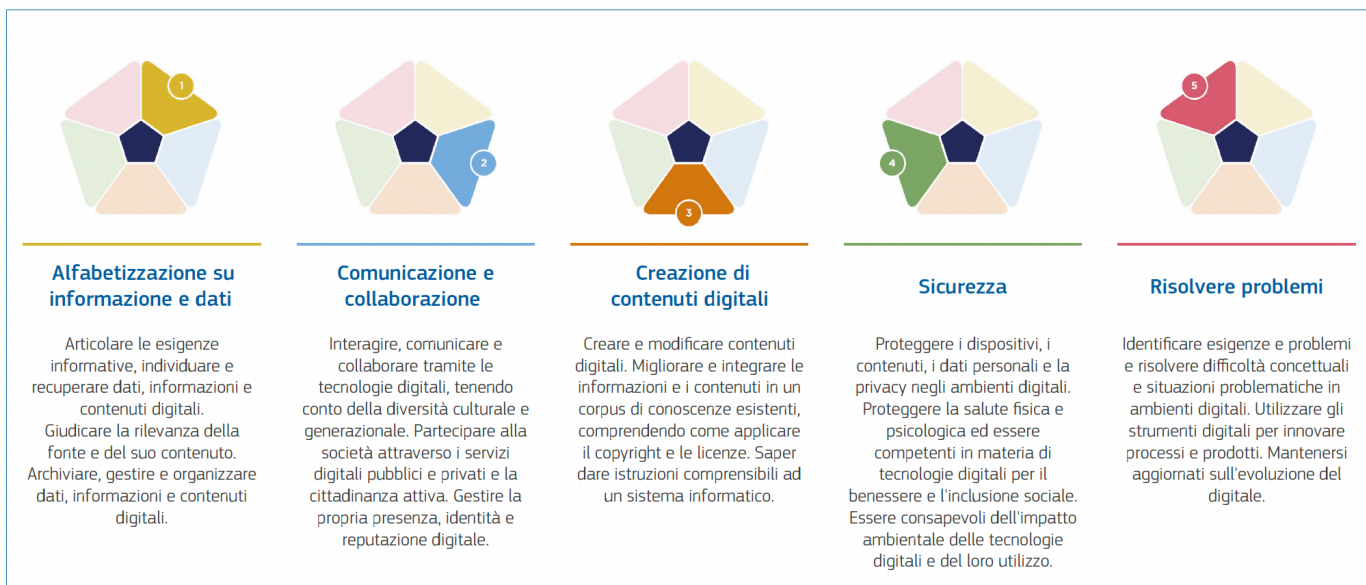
1

2

3

4

5

Alfabetizzazione su informazione e dati

Articolare le esigenze informative, individuare e recuperare dati, informazioni e contenuti digitali. Giudicare la rilevanza della fonte e del suo contenuto. Archiviare, gestire e organizzare dati, informazioni e contenuti digitali.

Comunicazione e collaborazione

Interagire, comunicare e collaborare tramite le tecnologie digitali, tenendo conto della diversità culturale e generazionale. Partecipare alla società attraverso i servizi digitali pubblici e privati e la cittadinanza attiva. Gestire la propria presenza, identità e reputazione digitale.

Creazione di contenuti digitali

Creare e modificare contenuti digitali. Migliorare e integrare le informazioni e i contenuti in un corpus di conoscenze esistenti, comprendendo come applicare il copyright e le licenze. Saper dare istruzioni comprensibili ad un sistema informatico.

Sicurezza

Proteggere i dispositivi, i contenuti, i dati personali e la privacy negli ambienti digitali. Proteggere la salute fisica e psicologica ed essere competenti in materia di tecnologie digitali per il benessere e l'inclusione sociale. Essere consapevoli dell'impatto ambientale delle tecnologie digitali e del loro utilizzo.

Risolvere problemi

Identificare esigenze e problemi e risolvere difficoltà concettuali e situazioni problematiche in ambienti digitali. Utilizzare gli strumenti digitali per innovare processi e prodotti. Mantenersi aggiornati sull'evoluzione del digitale.